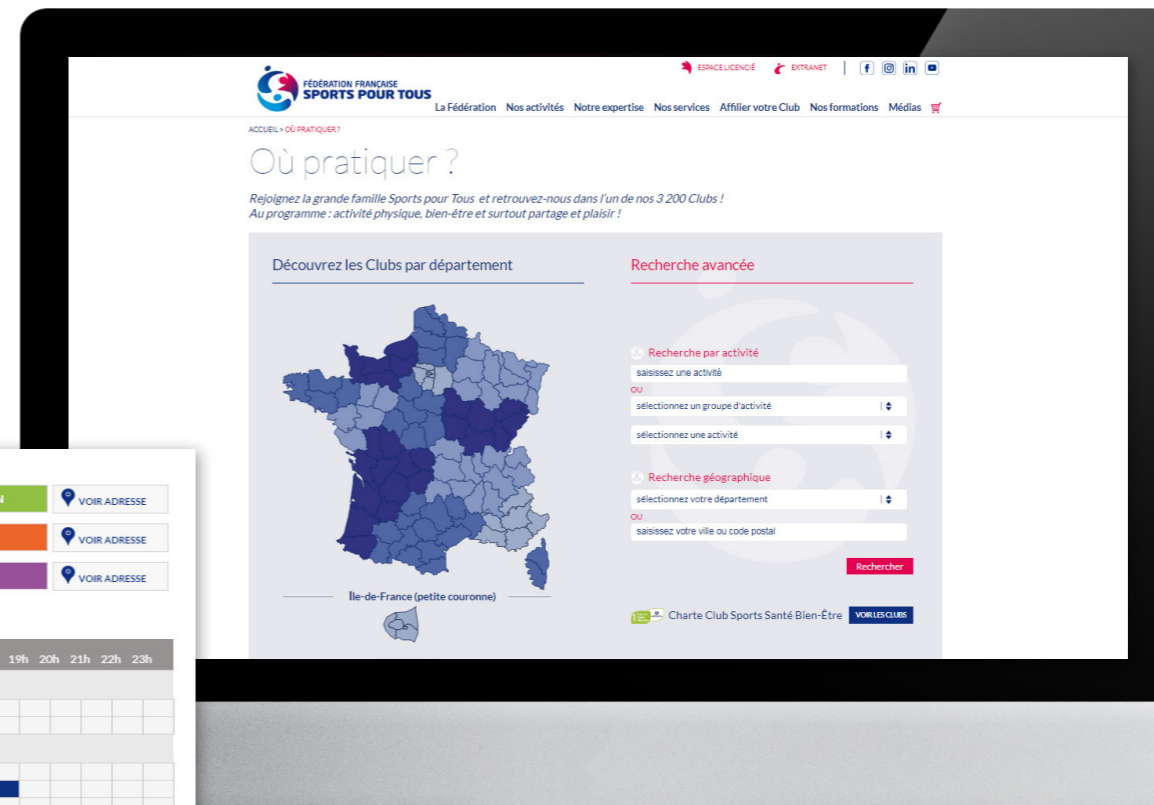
FÉDÉRATION FRANÇAISE
SPORTS POUR TOUS

ESPACE LICENCIÉ EXTRANET

La Fédération Nos activités Notre expertise Nos services Affilier votre Club Nos formations Médias

ACCUEIL > OÙ PRATIQUER ?

Où pratiquer ?

Rejoignez la grande famille Sports pour Tous et retrouvez-nous dans l'un de nos 3 200 Clubs !
Au programme : activité physique, bien-être et surtout partage et plaisir !

Découvrez les Clubs par département

Recherche avancée

Recherche par activité
saisissez une activité
OU
sélectionnez un groupe d'activité
sélectionnez une activité

Recherche géographique
sélectionnez votre département
OU
saisissez votre ville ou code postal

Rechercher

Île-de-France (petite couronne)

Charte Club Sports Santé Bien-Être VOIR LES CLUBS

N VOIR ADRESSE
VOIR ADRESSE
VOIR ADRESSE

19h 20h 21h 22h 23h